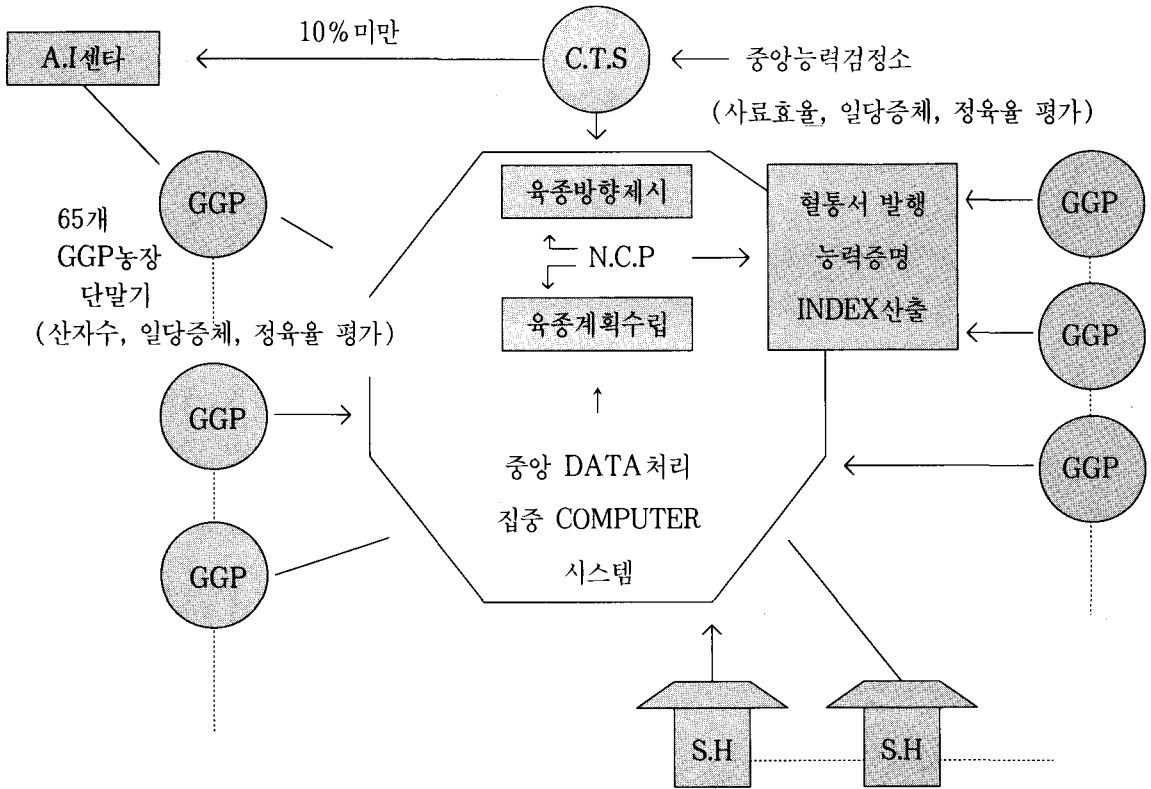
A.I센타

10% 미만

C.T.S

중앙능력검정소

(사료효율, 일당증체, 정육율 평가)

GGP

65개
GGP농장
단말기
(산자수, 일당증체, 정육율 평가)

육종방향제시

N.C.P

육종계획수립

혈통서 발행
능력증명
INDEX산출

GGP

GGP

GGP

GGP

GGP

GGP

중앙 DATA처리
집중 COMPUTER
시스템

S.H

S.H